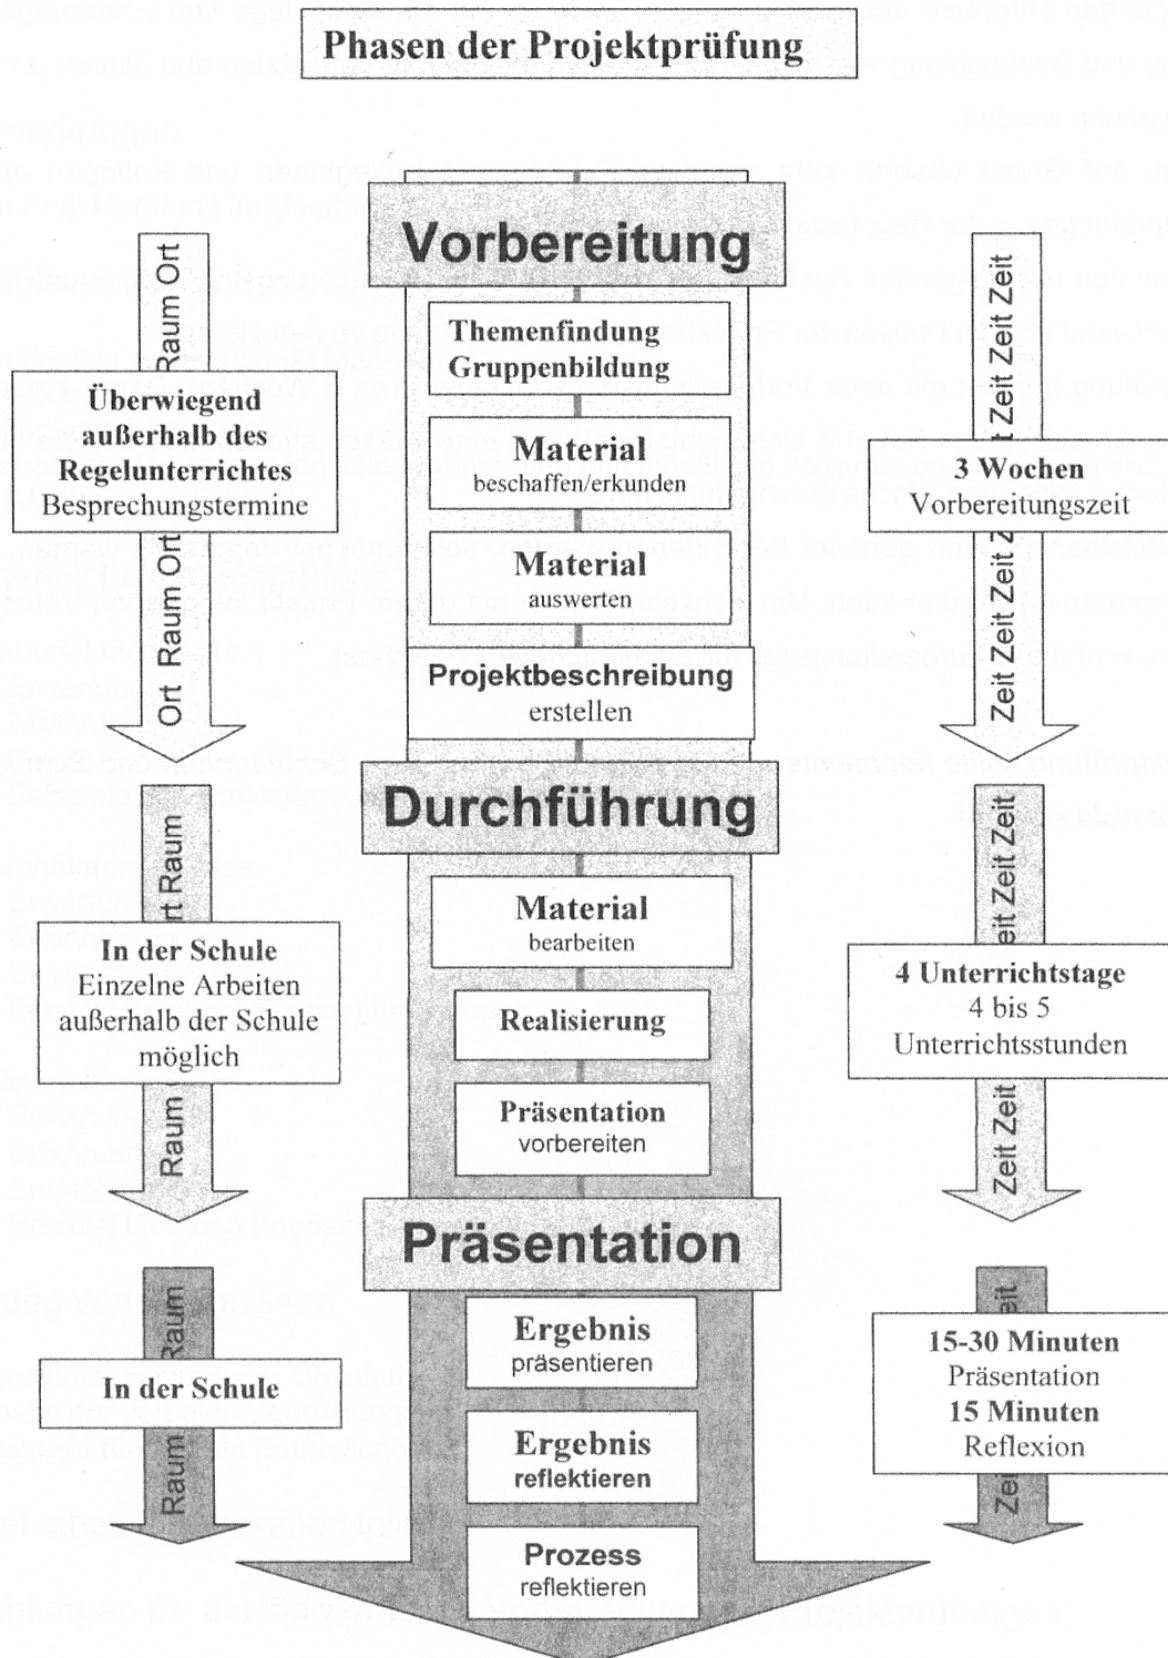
Phasen der Projektprüfung

Vorbereitung

Raum Ort

Überwiegend außerhalb des Regelunterrichtes Besprechungstermine

Ort Raum Ort

Themenfindung Gruppenbildung

Material beschaffen/erkunden

Material auswerten

Projektbeschreibung erstellen

Zeit Zeit Zeit Zeit

3 Wochen Vorbereitungszeit

Zeit Zeit Zeit Z

Durchführung

Raum

In der Schule Einzelne Arbeiten außerhalb der Schule möglich

Raum

Material bearbeiten

Realisierung

Präsentation vorbereiten

Zeit Zeit

4 Unterrichtstage 4 bis 5 Unterrichtsstunden

Zeit Zeit

Präsentation

Raum

In der Schule

Raum

Ergebnis präsentieren

Ergebnis reflektieren

Prozess reflektieren

15-30 Minuten Präsentation 15 Minuten Reflexion

Ze